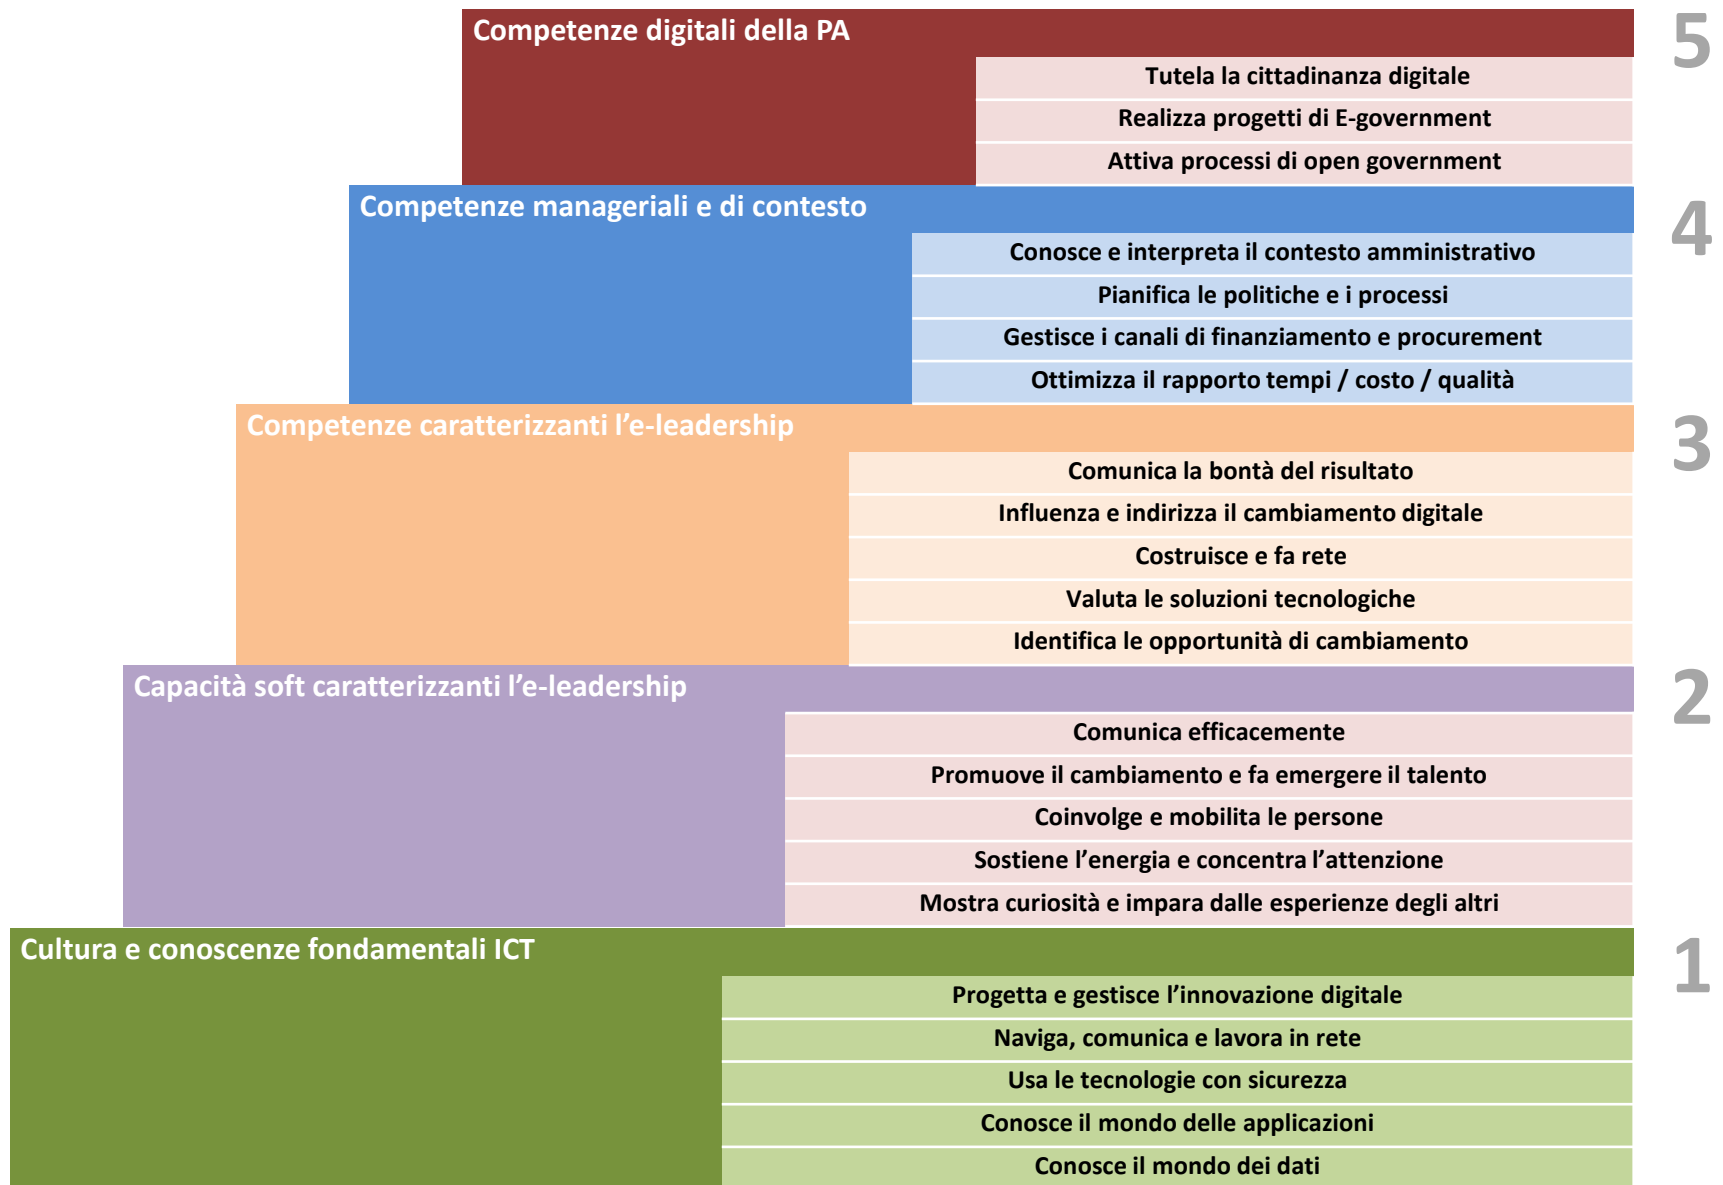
Competenze digitali della PA

5

Tutela la cittadinanza digitale
Realizza progetti di E-government
Attiva processi di open government

Competenze manageriali e di contesto

4

Conosce e interpreta il contesto amministrativo
Pianifica le politiche e i processi
Gestisce i canali di finanziamento e procurement
Ottimizza il rapporto tempi / costo / qualità

Competenze caratterizzanti l'e-leadership

3

Comunica la bontà del risultato
Influenza e indirizza il cambiamento digitale
Costruisce e fa rete
Valuta le soluzioni tecnologiche
Identifica le opportunità di cambiamento

Capacità soft caratterizzanti l'e-leadership

2

Comunica efficacemente
Promuove il cambiamento e fa emergere il talento
Coinvolge e mobilita le persone
Sostiene l'energia e concentra l'attenzione
Mostra curiosità e impara dalle esperienze degli altri

Cultura e conoscenze fondamentali ICT

1

Progetta e gestisce l'innovazione digitale
Naviga, comunica e lavora in rete
Usa le tecnologie con sicurezza
Conosce il mondo delle applicazioni
Conosce il mondo dei dati